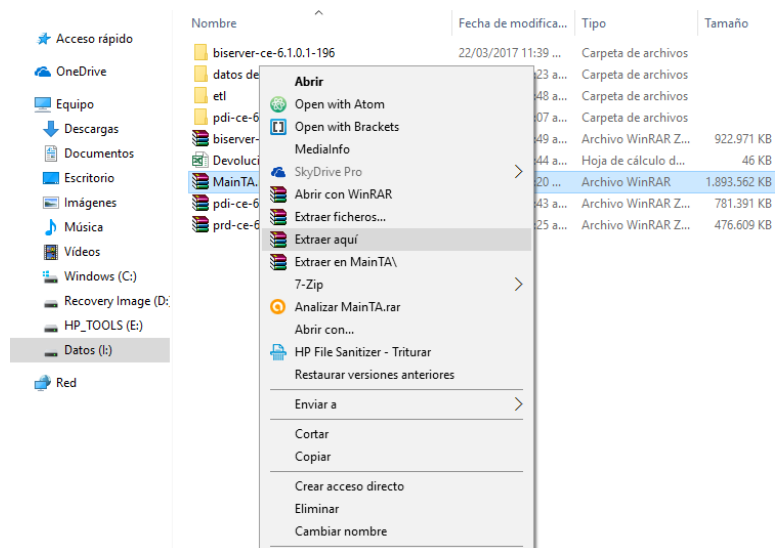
Acceso rápido
OneDrive
Equipo
Descargas
Documentos
Escritorio
Imágenes
Música
Vídeos
Windows (C:)
Recovery Image (D:)
HP_TOOLS (E:)
Datos (I:)
Red

| Nombre | Fecha de modifica... | Tipo | Tamaño |
|---|---|---|---|
| biserver-ce-6.1.0.1-196 | 22/03/2017 11:39 ... | Carpeta de archivos | |
| datos de | ...23 a... | Carpeta de archivos | |
| etl | ...48 a... | Carpeta de archivos | |
| pdi-ce-6 | ...07 a... | Carpeta de archivos | |
| biserver- | ...49 a... | Archivo WinRAR Z... | 922.971 KB |
| Devoluci | ...44 a... | Hoja de cálculo d... | 46 KB |
| MainTA. | ...20 ... | Archivo WinRAR | 1.893.562 KB |
| pdi-ce-6 | ...43 a... | Archivo WinRAR Z... | 781.391 KB |
| prd-ce-6 | ...25 a... | Archivo WinRAR Z... | 476.609 KB |

Abrir
Open with Atom
Open with Brackets
MediaInfo
SkyDrive Pro
Abrir con WinRAR
Extraer ficheros...
Extraer aquí
Extraer en MainTA\
7-Zip
Analizar MainTA.rar
Abrir con...
HP File Sanitizer - Triturar
Restaurar versiones anteriores
Enviar a
Cortar
Copiar
Crear acceso directo
Eliminar
Cambiar nombre